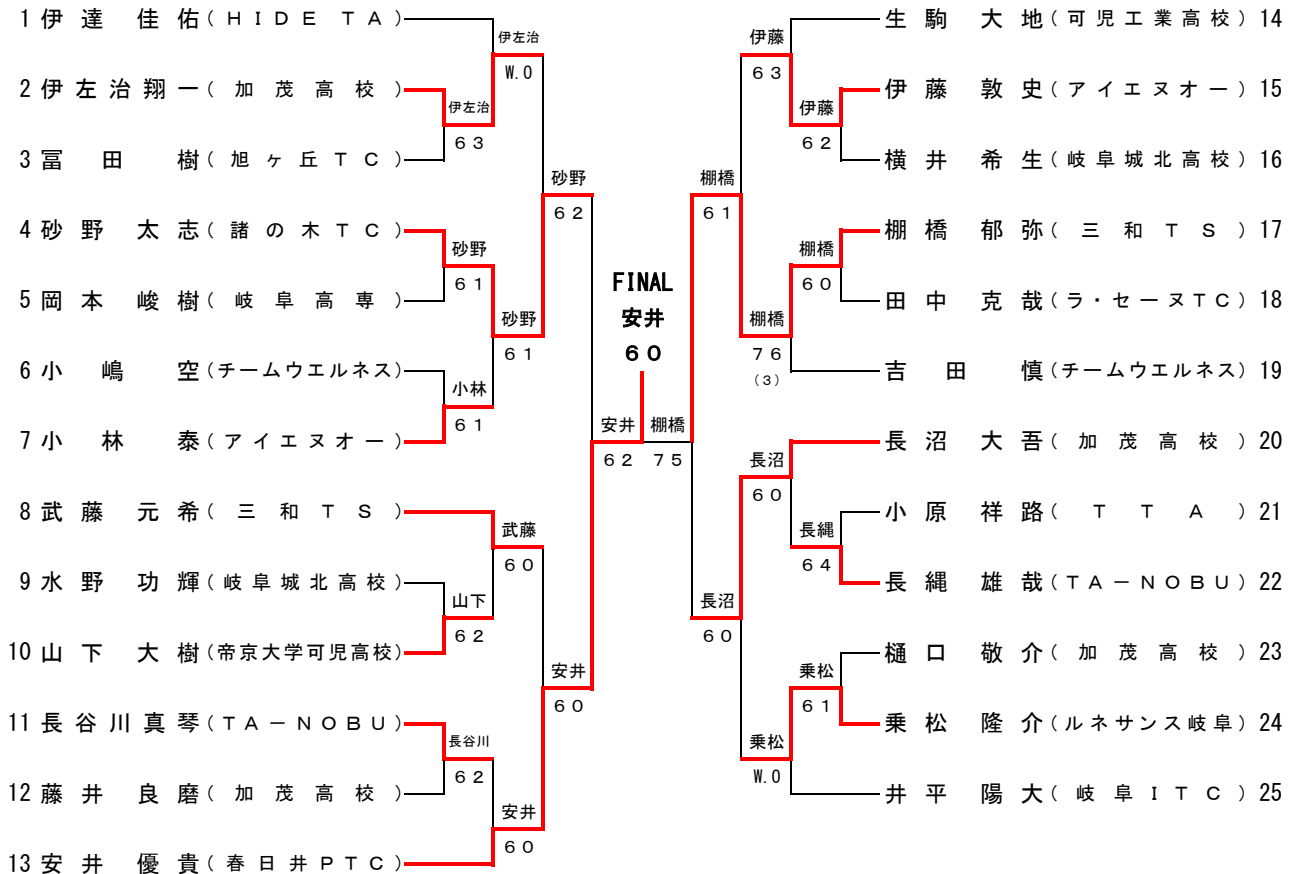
1 伊達 佳佑（ＨＩＤＥ ＴＡ）
2 伊左治翔一（加茂高校）
3 冨田 樹（旭ヶ丘ＴＣ）
4 砂野 太志（諸の木ＴＣ）
5 岡本 峻樹（岐阜高専）
6 小嶋 空（チームウエルネス）
7 小林 泰（アイエヌオー）
8 武藤 元希（三和ＴＳ）
9 水野 功輝（岐阜城北高校）
10 山下 大樹（帝京大学可児高校）
11 長谷川真琴（ＴＡ－ＮＯＢＵ）
12 藤井 良磨（加茂高校）
13 安井 優貴（春日井ＰＴＣ）

伊左治 63
伊左治 W.O
砂野 61
砂野 61
小林 61
砂野 62
武藤 60
山下 62
長谷川 62
安井 60
安井 60

FINAL
安井
60

安井 62
棚橋 75

生駒 大地（可児工業高校）14
伊藤 敦史（アイエヌオー）15
横井 希生（岐阜城北高校）16
棚橋 郁弥（三和ＴＳ）17
田中 克哉（ラ・セーヌＴＣ）18
吉田 慎（チームウエルネス）19
長沼 大吾（加茂高校）20
小原 祥路（ＴＴＡ）21
長縄 雄哉（ＴＡ－ＮＯＢＵ）22
樋口 敬介（加茂高校）23
乗松 隆介（ルネサンス岐阜）24
井平 陽大（岐阜ＩＴＣ）25

伊藤 63
伊藤 62
棚橋 61
棚橋 60
棚橋 76 (3)
長沼 60
長縄 64
長沼 60
乗松 61
乗松 W.O